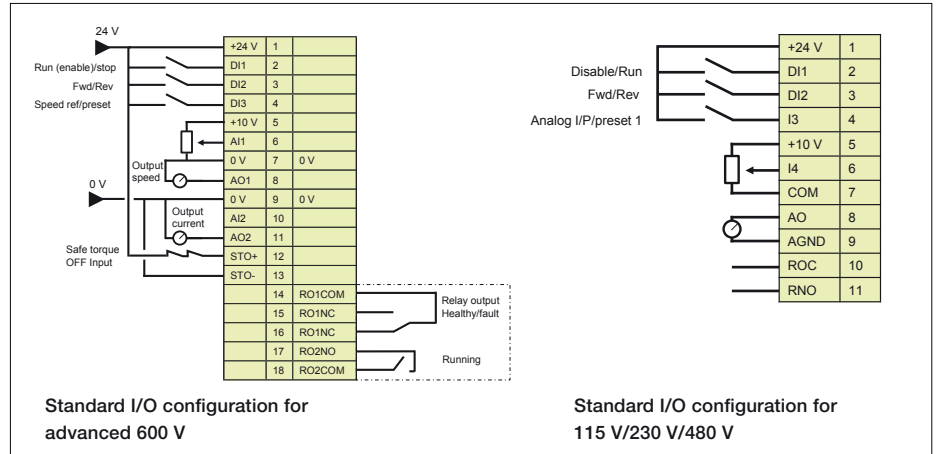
24 V

Run (enable)/stop
Fwd/Rev
Speed ref/preset

Output speed

0 V

Output current

Safe torque OFF Input

| +24 V | 1 | |
|---|---|---|
| DI1 | 2 | |
| DI2 | 3 | |
| DI3 | 4 | |
| +10 V | 5 | |
| AI1 | 6 | |
| 0 V | 7 | 0 V |
| AO1 | 8 | |
| 0 V | 9 | 0 V |
| AI2 | 10 | |
| AO2 | 11 | |
| STO+ | 12 | |
| STO- | 13 | |
| | 14 | RO1COM |
| | 15 | RO1NC |
| | 16 | RO1NC |
| | 17 | RO2NO |
| | 18 | RO2COM |

Relay output Healthy/fault

Running

Standard I/O configuration for advanced 600 V

Disable/Run
Fwd/Rev
Analog I/P/preset 1

| +24 V | 1 |
|---|---|
| DI1 | 2 |
| DI2 | 3 |
| I3 | 4 |
| +10 V | 5 |
| I4 | 6 |
| COM | 7 |
| AO | 8 |
| AGND | 9 |
| ROC | 10 |
| RNO | 11 |

Standard I/O configuration for 115 V/230 V/480 V